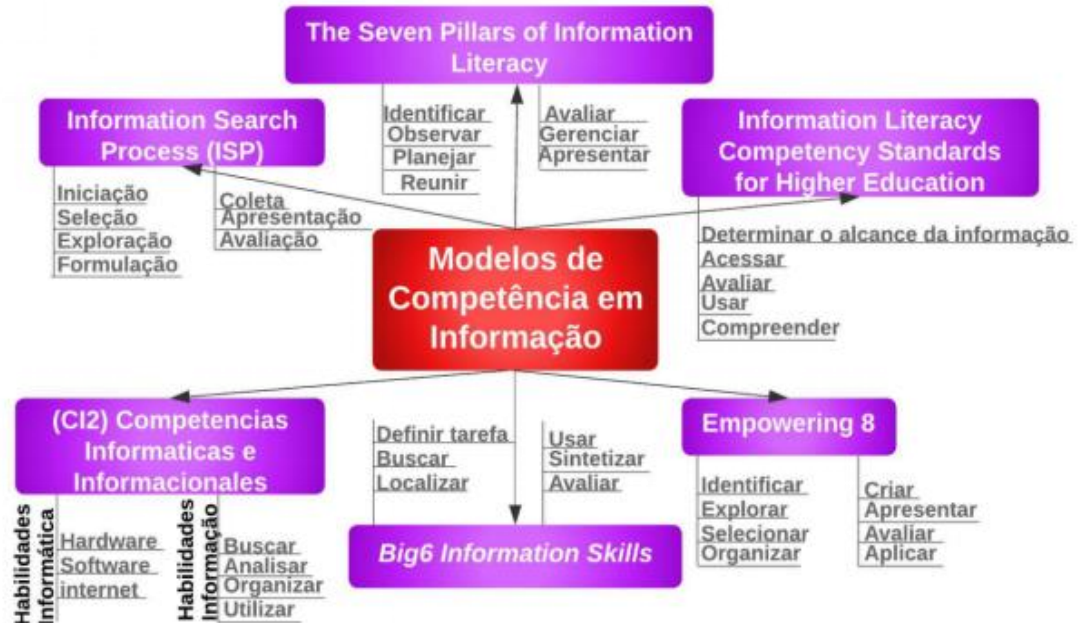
The Seven Pillars of Information Literacy

Identificar
Observar
Planejar
Reunir

Avaliar
Gerenciar
Apresentar

Information Search Process (ISP)

Iniciação
Seleção
Exploração
Formulação

Coleta
Apresentação
Avaliação

Information Literacy Competency Standards for Higher Education

Determinar o alcance da informação
Acessar
Avaliar
Usar
Compreender

Modelos de Competência em Informação

(CI2) Competencias Informaticas e Informacionales

Habilidades Informática
Hardware
Software
internet

Habilidades Informação
Buscar
Analisar
Organizar
Utilizar

Definir tarefa
Buscar
Localizar

Usar
Sintetizar
Avaliar

Big6 Information Skills

Empowering 8

Identificar
Explorar
Selecionar
Organizar

Criar
Apresentar
Avaliar
Aplicar